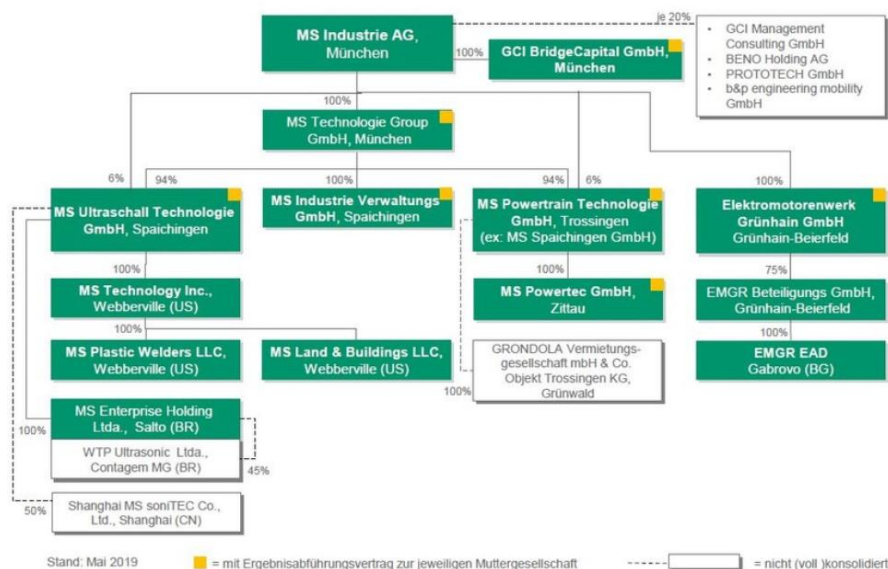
MS Industrie AG, München

je 20%

GCI Management Consulting GmbH
BENO Holding AG
PROTOTECH GmbH
b&p engineering mobility GmbH

100%

GCI BridgeCapital GmbH, München

100%

MS Technologie Group GmbH, München

6%

94%

100%

94%

6%

100%

MS Ultraschall Technologie GmbH, Spaichingen

MS Industrie Verwaltungs GmbH, Spaichingen

MS Powertrain Technologie GmbH, Trossingen (ex: MS Spaichingen GmbH)

Elektromotorenwerk Grünhain GmbH Grünhain-Beierfeld

100%

MS Technology Inc., Webberville (US)

100%

MS Powertec GmbH, Zittau

75%

EMGR Beteiligungs GmbH, Grünhain-Beierfeld

100%

MS Plastic Welders LLC, Webberville (US)

MS Land & Buildings LLC, Webberville (US)

GRONDOLA Vermietungs-gesellschaft mbH & Co. Objekt Trossingen KG, Grünwald

100%

100%

EMGR EAD Gabrovo (BG)

MS Enterprise Holding Ltda., Salto (BR)

100%

WTP Ultrasonic Ltda., Contagem MG (BR)

45%

50%

Shanghai MS soniTEC Co., Ltd., Shanghai (CN)

Stand: Mai 2019

= mit Ergebnisabführungsvertrag zur jeweiligen Muttergesellschaft

= nicht (voll )konsolidiert